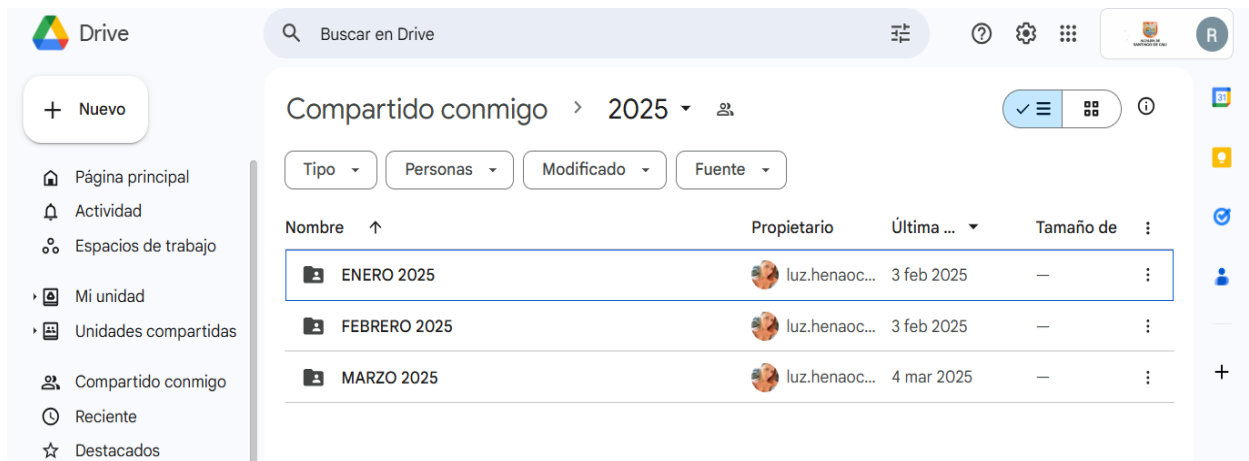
Drive

Buscar en Drive

R

Nuevo

Página principal
Actividad
Espacios de trabajo

Mi unidad
Unidades compartidas

Compartido conmigo
Reciente
Destacados

Compartido conmigo > 2025

Tipo
Personas
Modificado
Fuente

| Nombre | Propietario | Última ... | Tamaño de |
|---|---|---|---|
| ENERO 2025 | luz.henaoc... | 3 feb 2025 | — |
| FEBRERO 2025 | luz.henaoc... | 3 feb 2025 | — |
| MARZO 2025 | luz.henaoc... | 4 mar 2025 | — |

31